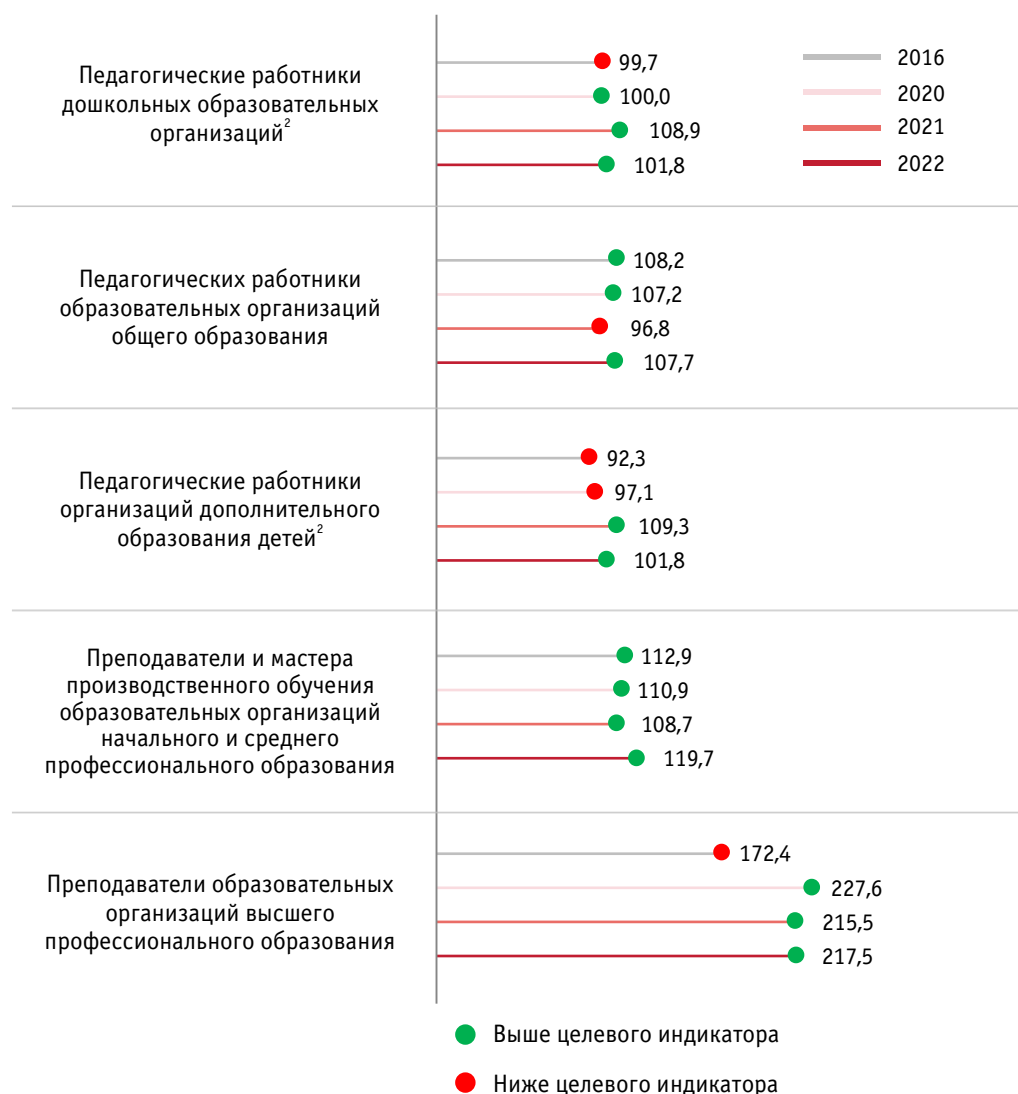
Педагогические работники дошкольных образовательных организаций$^2$

99,7
100,0
108,9
101,8

2016
2020
2021
2022

Педагогических работники образовательных организаций общего образования

108,2
107,2
96,8
107,7

Педагогические работники организаций дополнительного образования детей$^2$

92,3
97,1
109,3
101,8

Преподаватели и мастера производственного обучения образовательных организаций начального и среднего профессионального образования

112,9
110,9
108,7
119,7

Преподаватели образовательных организаций высшего профессионального образования

172,4
227,6
215,5
217,5

Выше целевого индикатора

Ниже целевого индикатора